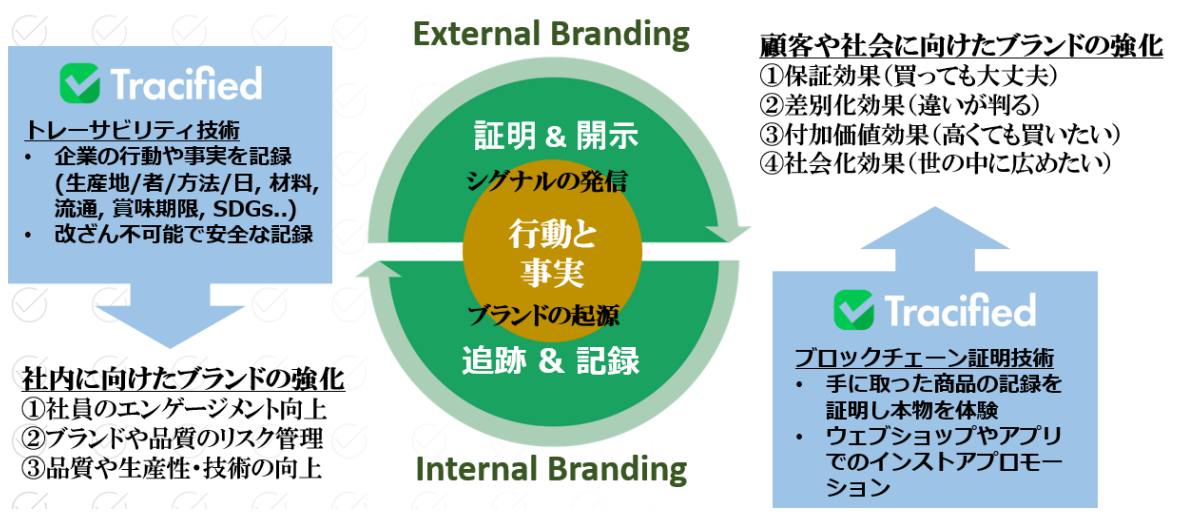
Tracified

トレーサビリティ技術
• 企業の行動や事実を記録 (生産地/者/方法/日, 材料, 流通, 賞味期限, SDGs..)
• 改ざん不可能で安全な記録

社内に向けたブランドの強化
①社員のエンゲージメント向上
②ブランドや品質のリスク管理
③品質や生産性・技術の向上

External Branding

証明 & 開示
シグナルの発信
行動と事実
ブランドの起源
追跡 & 記録

Internal Branding

顧客や社会に向けたブランドの強化
①保証効果（買っても大丈夫）
②差別化効果（違いが判る）
③付加価値効果（高くても買いたい）
④社会化効果（世の中に広めたい）

Tracified

ブロックチェーン証明技術
• 手に取った商品の記録を証明し本物を体験
• ウェブショップやアプリでのインストアプロモーション